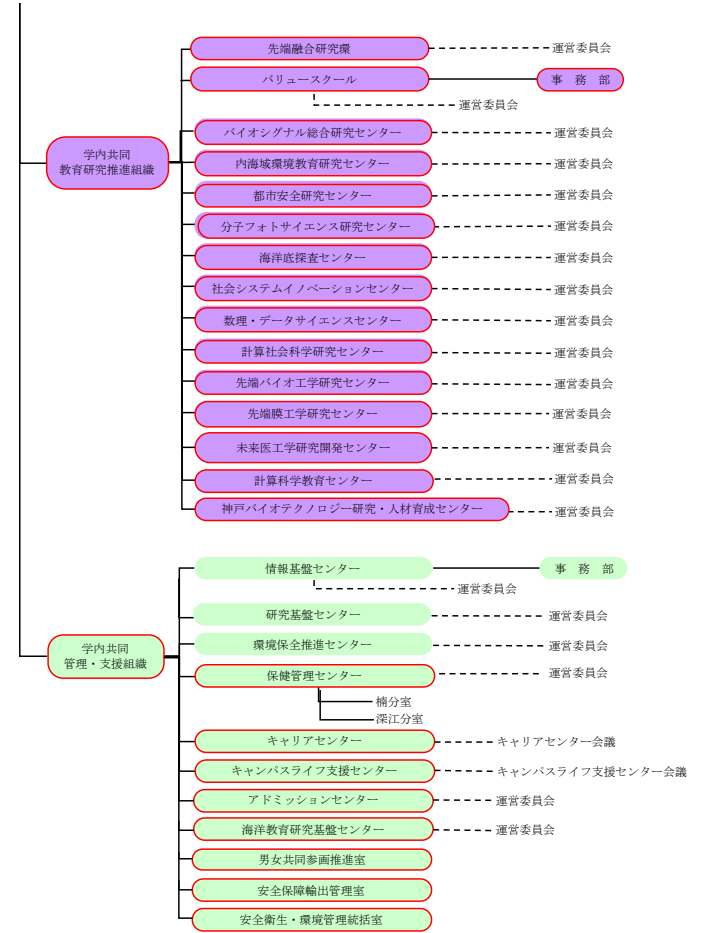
学内共同
教育研究推進組織

先端融合研究環
運営委員会

バリュースクール
事　務　部
運営委員会

バイオシグナル総合研究センター
運営委員会

内海域環境教育研究センター
運営委員会

都市安全研究センター
運営委員会

分子フォトサイエンス研究センター
運営委員会

海洋底探査センター
運営委員会

社会システムイノベーションセンター
運営委員会

数理・データサイエンスセンター
運営委員会

計算社会科学研究センター
運営委員会

先端バイオ工学研究センター
運営委員会

先端膜工学研究センター
運営委員会

未来医工学研究開発センター
運営委員会

計算科学教育センター
運営委員会

神戸バイオテクノロジー研究・人材育成センター
運営委員会

学内共同
管理・支援組織

情報基盤センター
事　務　部
運営委員会

研究基盤センター
運営委員会

環境保全推進センター
運営委員会

保健管理センター
運営委員会
楠分室
深江分室

キャリアセンター
キャリアセンター会議

キャンパスライフ支援センター
キャンパスライフ支援センター会議

アドミッションセンター
運営委員会

海洋教育研究基盤センター
運営委員会

男女共同参画推進室

安全保障輸出管理室

安全衛生・環境管理統括室